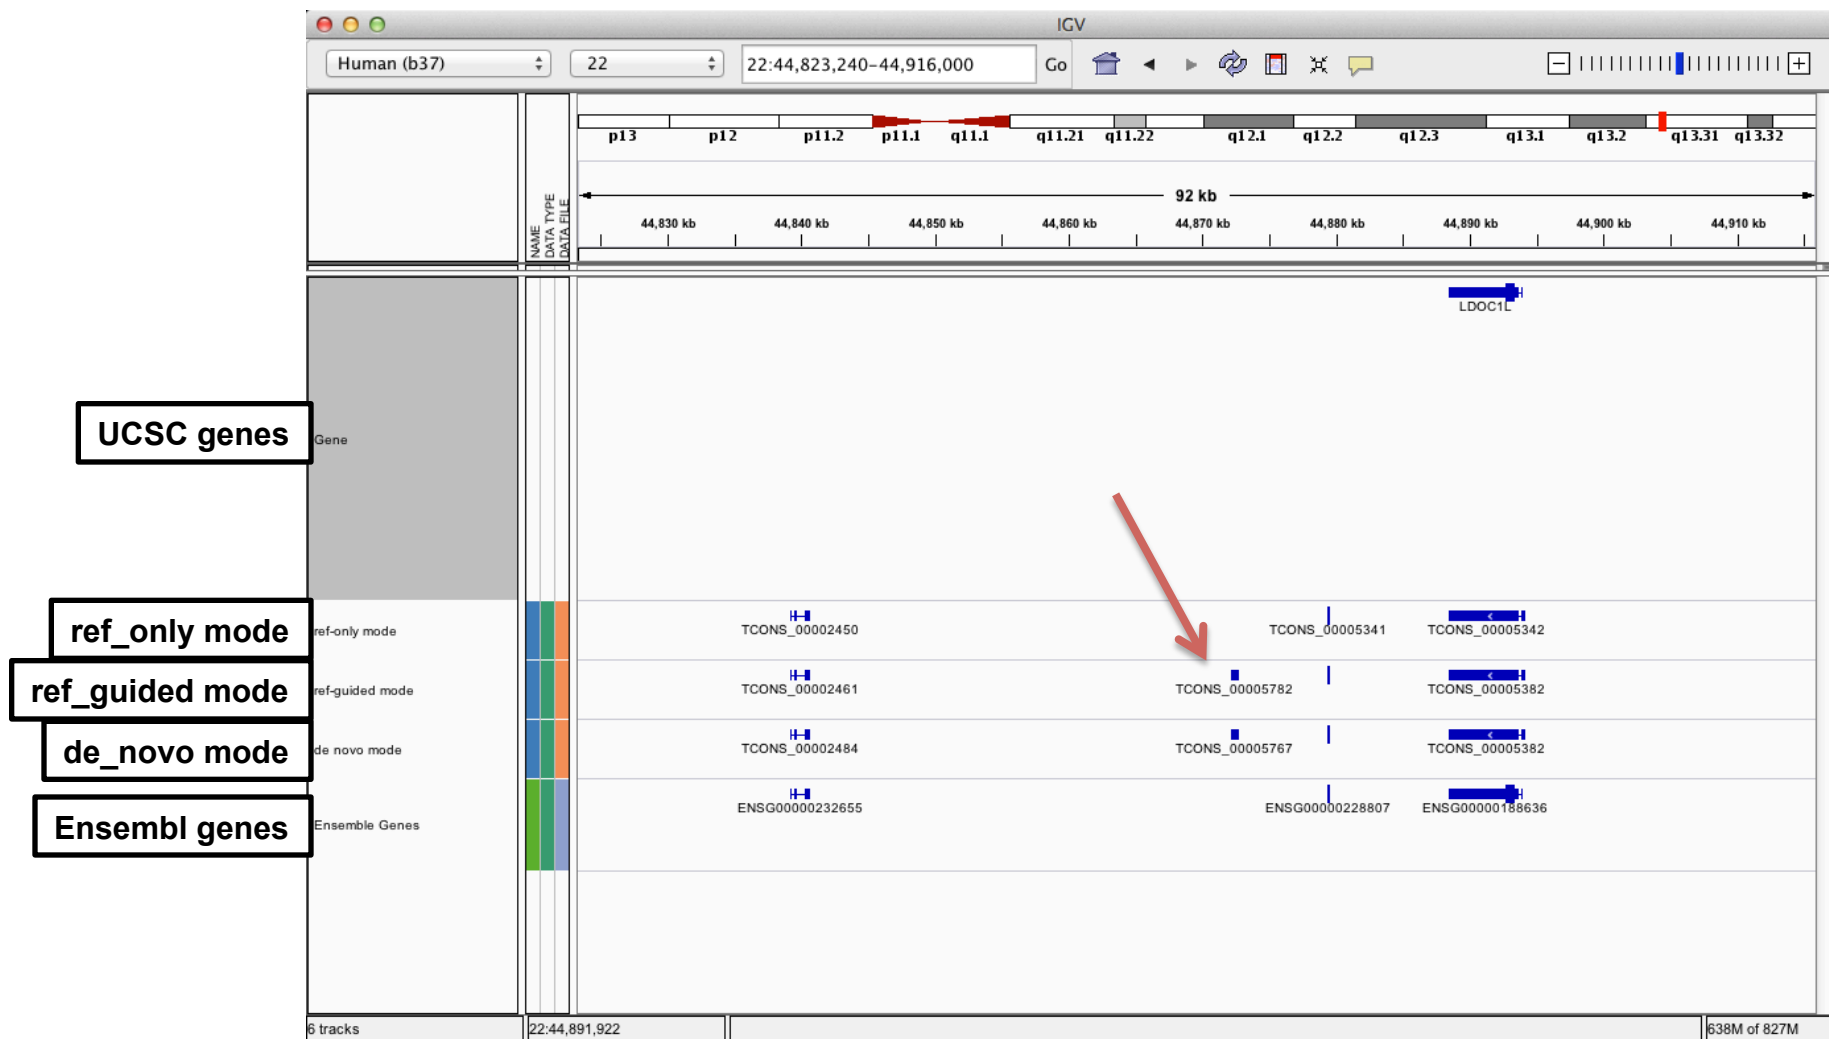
IGV

Human (b37) 22 22:44,823,240-44,916,000 Go

p13 p12 p11.2 p11.1 q11.1 q11.21 q11.22 q12.1 q12.2 q12.3 q13.1 q13.2 q13.31 q13.32

92 kb

44,830 kb 44,840 kb 44,850 kb 44,860 kb 44,870 kb 44,880 kb 44,890 kb 44,900 kb 44,910 kb

NAME
DATA TYPE
DATA FILE

LDOC1L

UCSC genes
Gene

ref_only mode
ref-only mode
TCONS_00002450 TCONS_00005341 TCONS_00005342

ref_guided mode
ref-guided mode
TCONS_00002461 TCONS_00005782 TCONS_00005382

de_novo mode
de novo mode
TCONS_00002484 TCONS_00005767 TCONS_00005382

Ensembl genes
Ensemble Genes
ENSG00000232655 ENSG00000228807 ENSG00000188636

6 tracks 22:44,891,922 638M of 827M